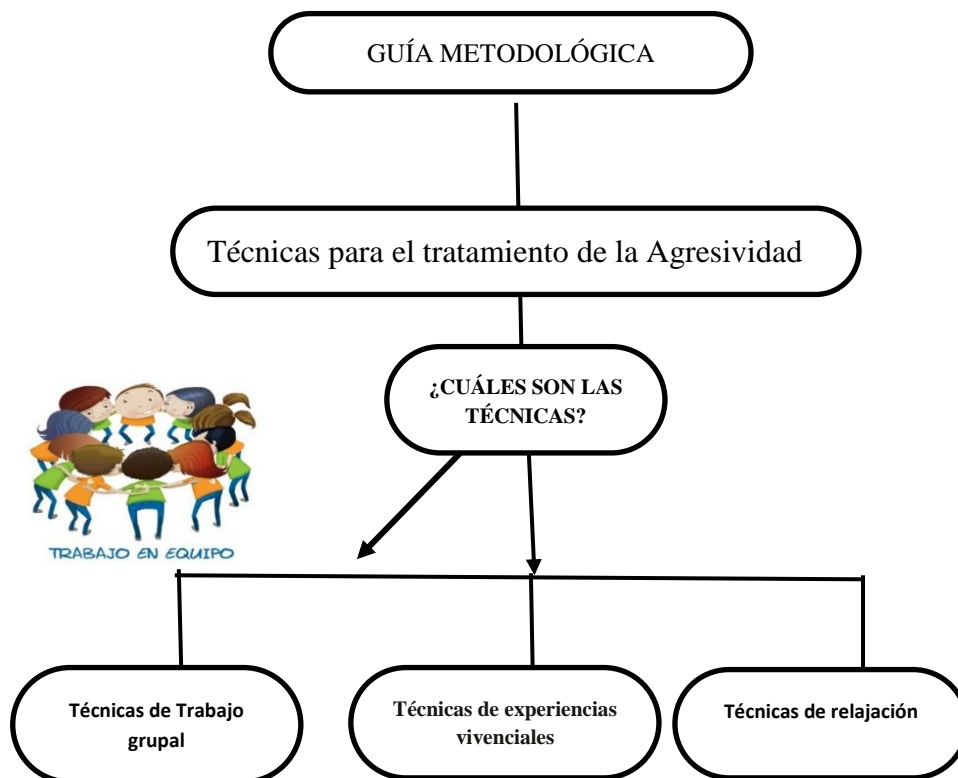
GUÍA METODOLÓGICA

Técnicas para el tratamiento de la Agresividad

¿CUÁLES SON LAS TÉCNICAS?

TRABAJO EN EQUIPO

Técnicas de Trabajo grupal

Técnicas de experiencias vivenciales

Técnicas de relajación